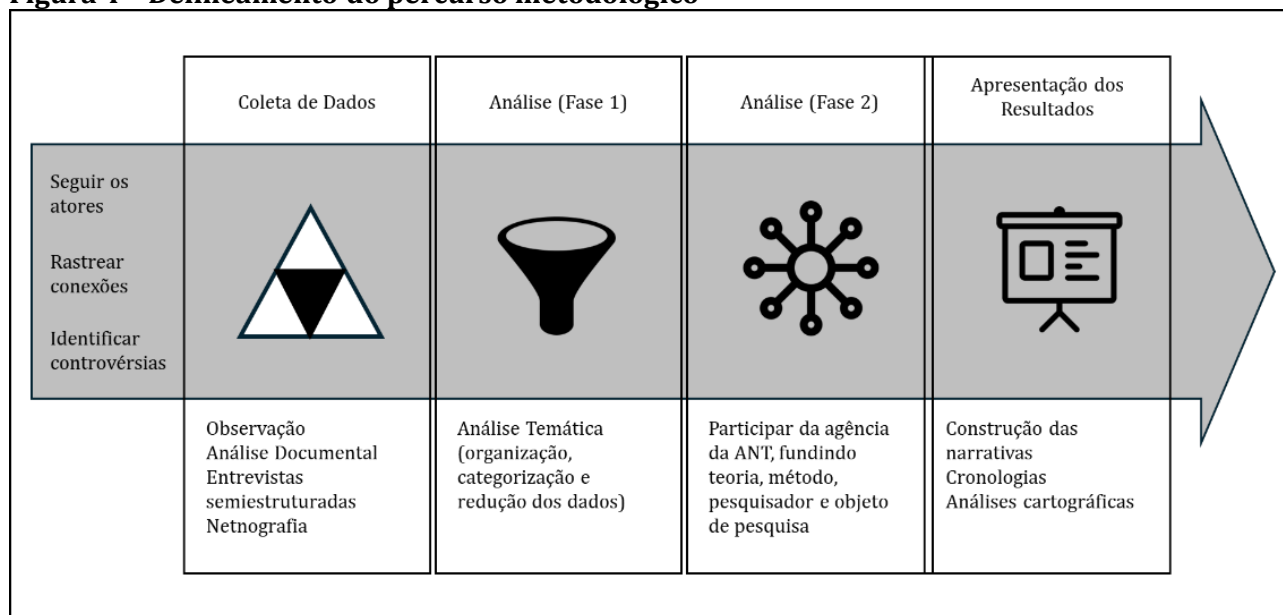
Figura 1 – Delineamento do percurso metodológico

Coleta de Dados

Análise (Fase 1)

Análise (Fase 2)

Apresentação dos Resultados

Seguir os atores

Rastrear conexões

Identificar controvérsias

Observação
Análise Documental
Entrevistas semiestruturadas
Netnografia

Análise Temática (organização, categorização e redução dos dados)

Participar da agência da ANT, fundindo teoria, método, pesquisador e objeto de pesquisa

Construção das narrativas
Cronologias
Análises cartográficas